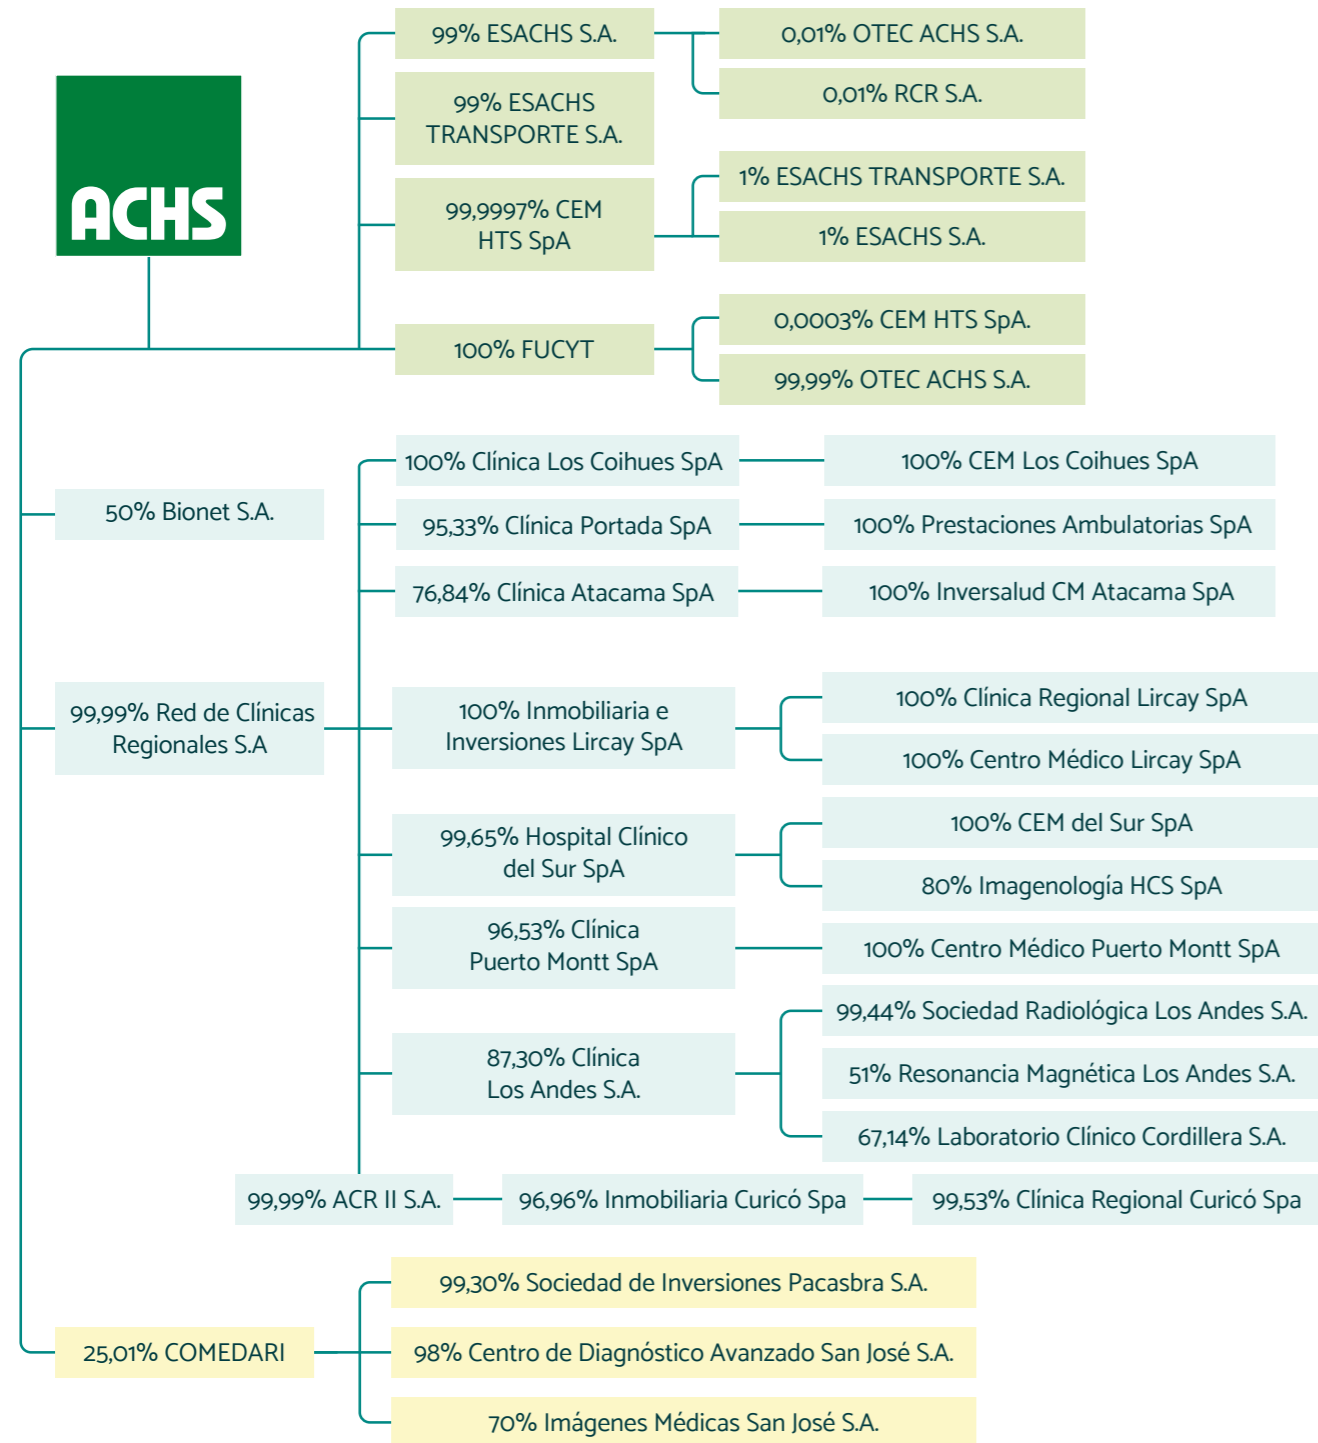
ACHS

99% ESACHS S.A.

0,01% OTEC ACHS S.A.

0,01% RCR S.A.

99% ESACHS TRANSPORTE S.A.

99,9997% CEM HTS SpA

1% ESACHS TRANSPORTE S.A.

1% ESACHS S.A.

100% FUCYT

0,0003% CEM HTS SpA.

99,99% OTEC ACHS S.A.

50% Bionet S.A.

99,99% Red de Clínicas Regionales S.A

100% Clínica Los Coihues SpA

100% CEM Los Coihues SpA

95,33% Clínica Portada SpA

100% Prestaciones Ambulatorias SpA

76,84% Clínica Atacama SpA

100% Inversalud CM Atacama SpA

100% Inmobiliaria e Inversiones Lircay SpA

100% Clínica Regional Lircay SpA

100% Centro Médico Lircay SpA

99,65% Hospital Clínico del Sur SpA

100% CEM del Sur SpA

80% Imagenología HCS SpA

96,53% Clínica Puerto Montt SpA

100% Centro Médico Puerto Montt SpA

87,30% Clínica Los Andes S.A.

99,44% Sociedad Radiológica Los Andes S.A.

51% Resonancia Magnética Los Andes S.A.

67,14% Laboratorio Clínico Cordillera S.A.

99,99% ACR II S.A.

96,96% Inmobiliaria Curicó Spa

99,53% Clínica Regional Curicó Spa

25,01% COMEDARI

99,30% Sociedad de Inversiones Pacasbra S.A.

98% Centro de Diagnóstico Avanzado San José S.A.

70% Imágenes Médicas San José S.A.